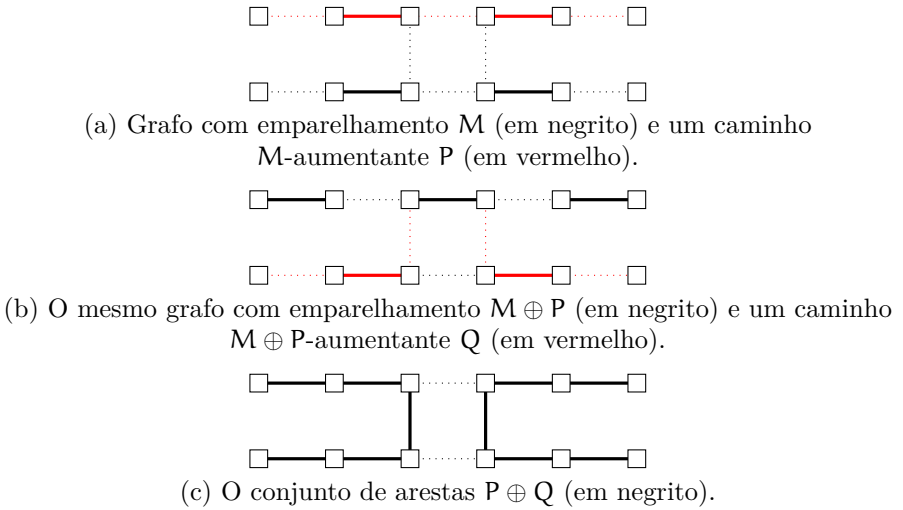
(a) Grafo com emparelhamento $\mathsf{M}$ (em negrito) e um caminho $\mathsf{M}$-aumentante $\mathsf{P}$ (em vermelho).

(b) O mesmo grafo com emparelhamento $\mathsf{M} \oplus \mathsf{P}$ (em negrito) e um caminho $\mathsf{M} \oplus \mathsf{P}$-aumentante $\mathsf{Q}$ (em vermelho).

(c) O conjunto de arestas $\mathsf{P} \oplus \mathsf{Q}$ (em negrito).